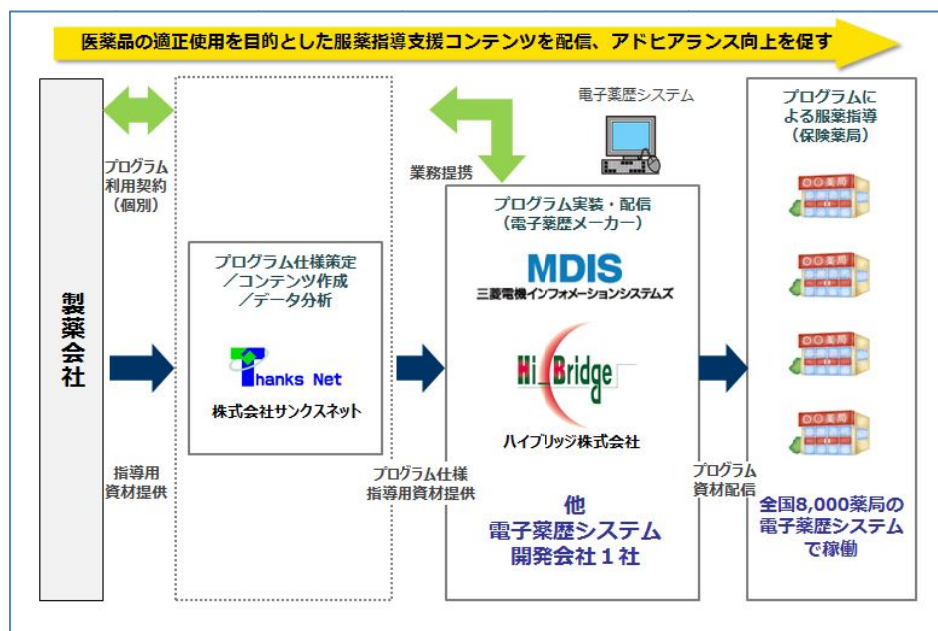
医薬品の適正使用を目的とした服薬指導支援コンテンツを配信、アドヒアランス向上を促す

製薬会社

プログラム利用契約（個別）

指導用資材提供

プログラム仕様策定／コンテンツ作成／データ分析

Thanks Net

株式会社サンクスネット

業務提携

電子薬歴システム

プログラム実装・配信（電子薬歴メーカー）

MDIS

三菱電機インフォメーションシステムズ

Hi Bridge

ハイブリッジ株式会社

プログラム仕様指導用資材提供

他
電子薬歴システム
開発会社１社

プログラム資材配信

プログラムによる服薬指導（保険薬局）

全国8,000薬局の電子薬歴システムで稼働